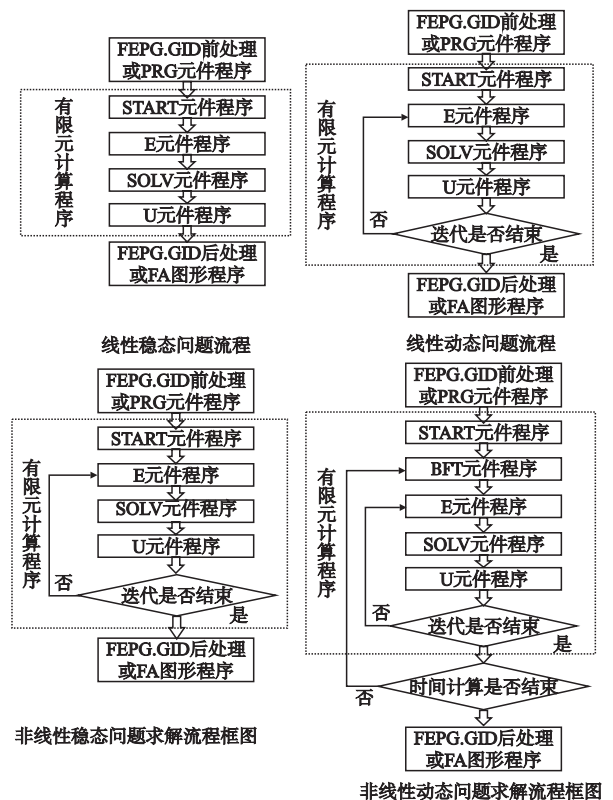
FEPG.GID前处理或PRG元件程序

有限元计算程序

START元件程序

E元件程序

SOLV元件程序

U元件程序

FEPG.GID后处理或FA图形程序

线性稳态问题流程

FEPG.GID前处理或PRG元件程序

有限元计算程序

START元件程序

E元件程序

SOLV元件程序

U元件程序

否

迭代是否结束

是

FEPG.GID后处理或FA图形程序

线性动态问题流程

FEPG.GID前处理或PRG元件程序

有限元计算程序

START元件程序

E元件程序

SOLV元件程序

U元件程序

否

迭代是否结束

是

FEPG.GID后处理或FA图形程序

非线性稳态问题求解流程框图

FEPG.GID前处理或PRG元件程序

有限元计算程序

START元件程序

BFT元件程序

E元件程序

SOLV元件程序

U元件程序

否

迭代是否结束

是

否

时间计算是否结束

FEPG.GID后处理或FA图形程序

非线性动态问题求解流程框图